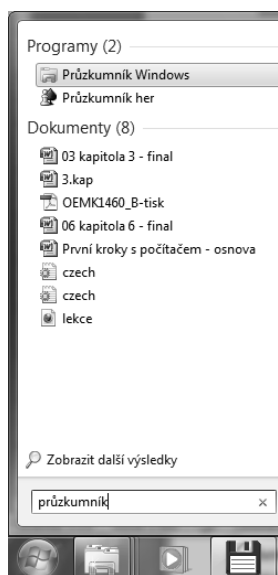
Programy (2)

Průzkumník Windows

Průzkumník her

Dokumenty (8)

03 kapitola 3 - final

3.kap

OEMK1460_B-tisk

06 kapitola 6 - final

První kroky s počítačem - osnova

czech

czech

lekce

Zobrazit další výsledky

průzkumník

×